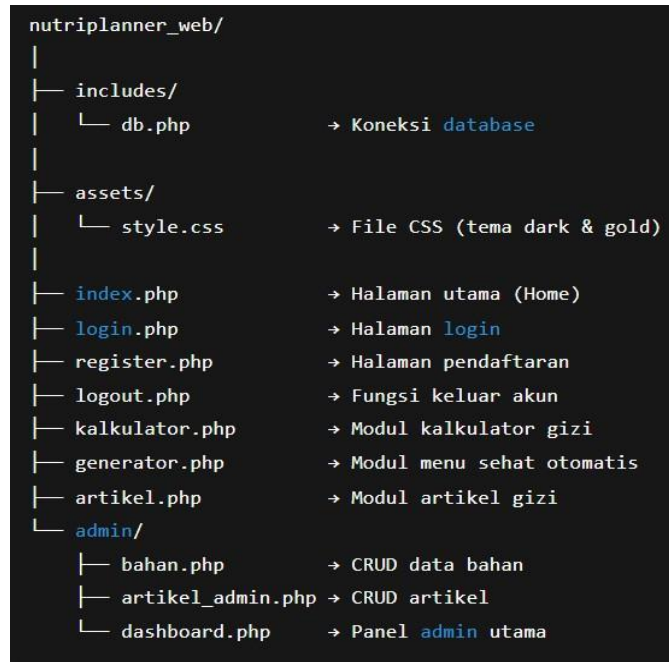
nutriplanner_web/
│
├── includes/
│   └── db.php            → Koneksi database
│
├── assets/
│   └── style.css         → File CSS (tema dark & gold)
│
├── index.php             → Halaman utama (Home)
├── login.php             → Halaman login
├── register.php          → Halaman pendaftaran
├── logout.php            → Fungsi keluar akun
├── kalkulator.php        → Modul kalkulator gizi
├── generator.php         → Modul menu sehat otomatis
├── artikel.php           → Modul artikel gizi
└── admin/
    ├── bahan.php         → CRUD data bahan
    ├── artikel_admin.php → CRUD artikel
    └── dashboard.php     → Panel admin utama